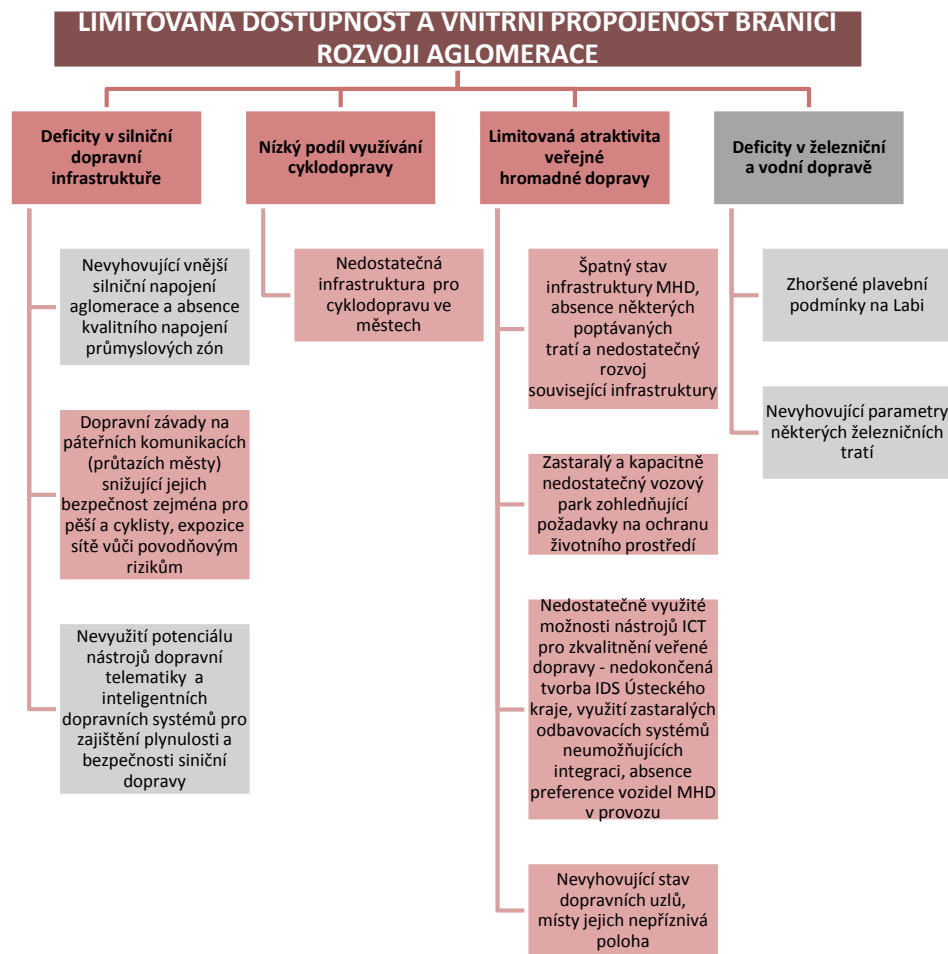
LIMITOVANÁ DOSTUPNOST A VNITŘNÍ PROPOJENOST BRÁNÍ ROZVOJI AGLOMERACE

Deficity v silniční dopravní infrastruktuře

Nevyhovující vnější silniční napojení aglomerace a absence kvalitního napojení průmyslových zón

Dopravní závady na páteřních komunikacích (průtazích městy) snižující jejich bezpečnost zejména pro pěší a cyklisty, expozice sítě vůči povodňovým rizikům

Nevyužití potenciálu nástrojů dopravní telematiky a inteligentních dopravních systémů pro zajištění plynulosti a bezpečnosti siniční dopravy

Nízký podíl využívání cyklodopravy

Nedostatečná infrastruktura pro cyklodopravu ve městech

Limitovaná atraktivita veřejné hromadné dopravy

Špatný stav infrastruktury MHD, absence některých poptávaných tratí a nedostatečný rozvoj související infrastruktury

Zastaralý a kapacitně nedostatečný vozový park zohledňující požadavky na ochranu životního prostředí

Nedostatečně využité možnosti nástrojů ICT pro zkvalitnění veřené dopravy - nedokončená tvorba IDS Ústeckého kraje, využití zastaralých odbavovacích systémů neumožňujících integraci, absence preference vozidel MHD v provozu

Nevyhovující stav dopravních uzlů, místy jejich nepříznivá poloha

Deficity v železniční a vodní dopravě

Zhoršené plavební podmínky na Labi

Nevyhovující parametry některých železničních tratí